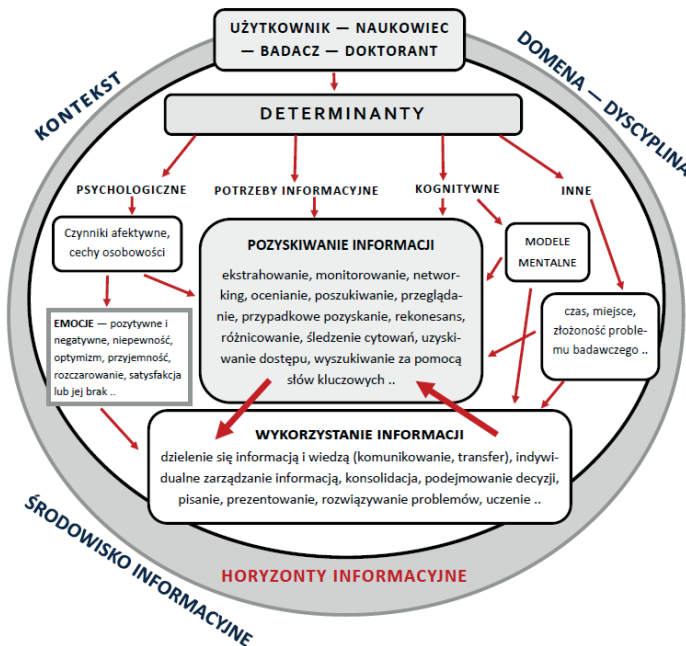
UŻYTKOWNIK — NAUKOWIEC — BADACZ — DOKTORANT

KONTEKST

DOMENA — DYSCYPLINA

DETERMINANTY

PSYCHOLOGICZNE

POTRZEBY INFORMACYJNE

KOGNITYWNE

INNE

Czynniki afektywne, cechy osobowości

POZYSKIWANIE INFORMACJI

ekstrahowanie, monitorowanie, networking, ocenianie, poszukiwanie, przeglądanie, przypadkowe pozyskanie, rekonesans, różnicowanie, śledzenie cytowań, uzyskiwanie dostępu, wyszukiwanie za pomocą słów kluczowych ..

MODELE MENTALNE

czas, miejsce, złożoność problemu badawczego ..

EMOCJE — pozytywne i negatywne, niepewność, optymizm, przyjemność, rozczarowanie, satysfakcja lub jej brak ..

WYKORZYSTANIE INFORMACJI

dzielenie się informacją i wiedzą (komunikowanie, transfer), indywidualne zarządzanie informacją, konsolidacja, podejmowanie decyzji, pisanie, prezentowanie, rozwiązywanie problemów, uczenie ..

ŚRODOWISKO INFORMACYJNE

HORYZONTY INFORMACYJNE